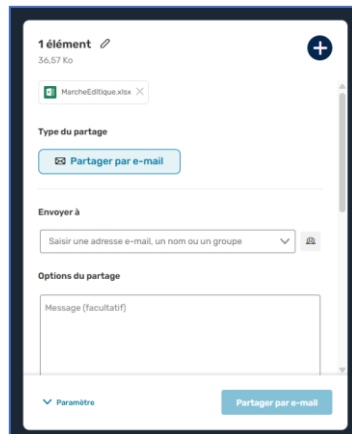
1 élément

36,57 Ko

MarcheEditique.xlsx

Type du partage

Partager par e-mail

Envoyer à

Saisir une adresse e-mail, un nom ou un groupe

Options du partage

Message (facultatif)

Paramètre

Partager par e-mail